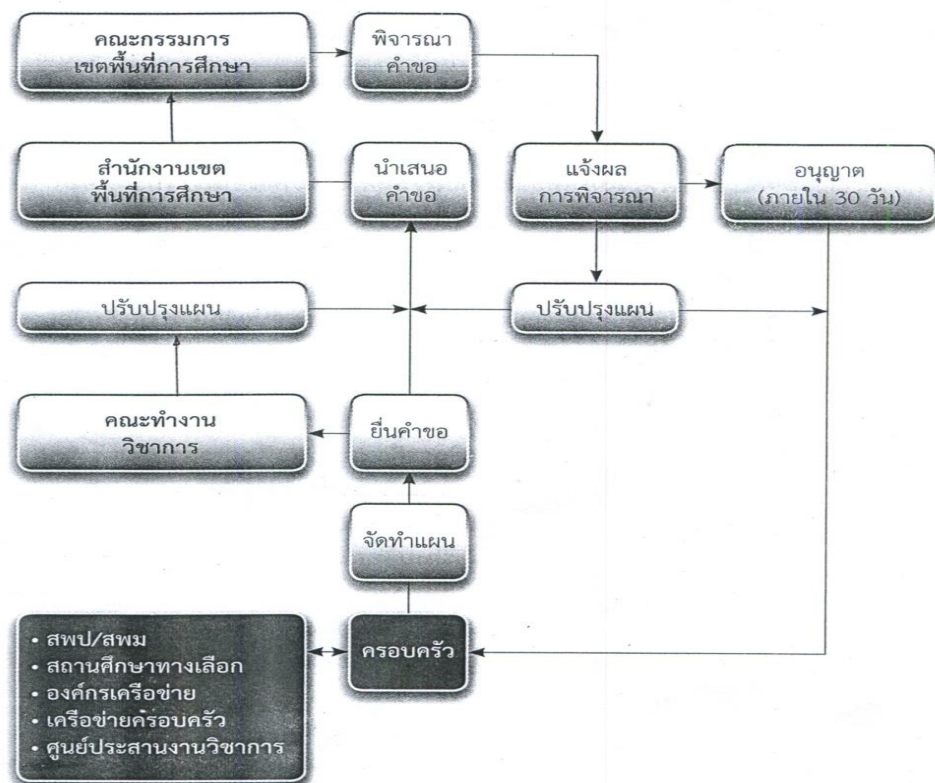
คณะกรรมการ
เขตพื้นที่การศึกษา

พิจารณา
คำขอ

สำนักงานเขต
พื้นที่การศึกษา

นำเสนอ
คำขอ

แจ้งผล
การพิจารณา

อนุญาต
(ภายใน 30 วัน)

ปรับปรุงแผน

ปรับปรุงแผน

คณะทำงาน
วิชาการ

ยื่นคำขอ

จัดทำแผน

• สพป/สพม
• สถานศึกษาทางเลือก
• องค์กรเครือข่าย
• เครือข่ายครอบครัว
• ศูนย์ประสานงานวิชาการ

ครอบครัว